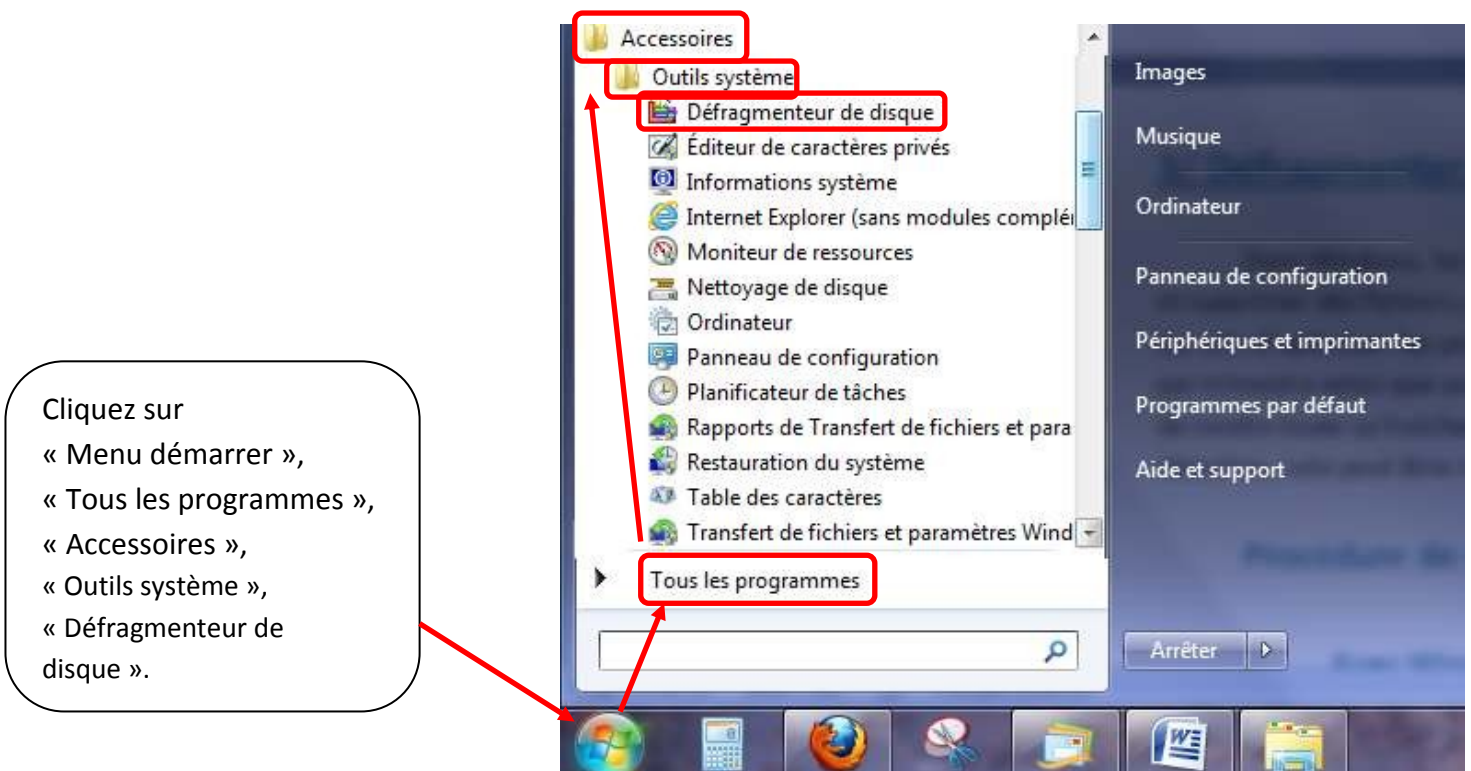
Cliquez sur « Menu démarrer », « Tous les programmes », « Accessoires », « Outils système », « Défragmenteur de disque ».

Accessoires
Outils système
Défragmenteur de disque
Éditeur de caractères privés
Informations système
Internet Explorer (sans modules complé
Moniteur de ressources
Nettoyage de disque
Ordinateur
Panneau de configuration
Planificateur de tâches
Rapports de Transfert de fichiers et para
Restauration du système
Table des caractères
Transfert de fichiers et paramètres Wind
Tous les programmes

Images
Musique
Ordinateur
Panneau de configuration
Périphériques et imprimantes
Programmes par défaut
Aide et support
Arrêter